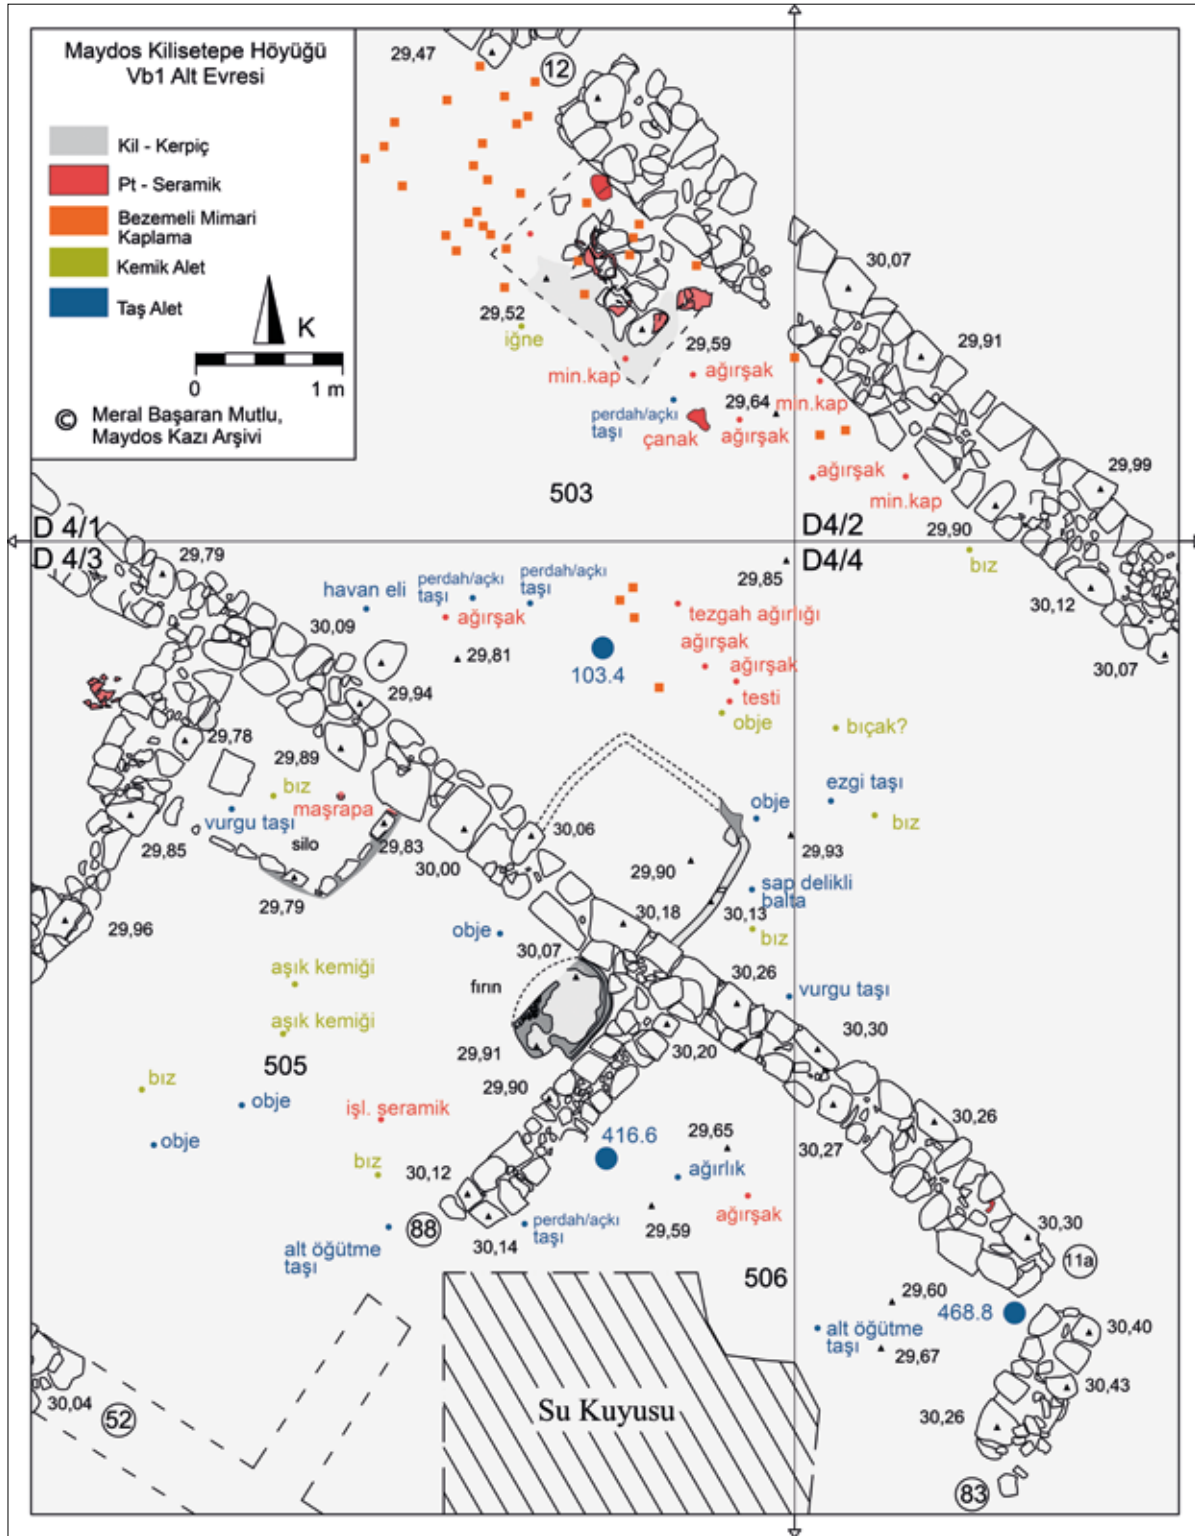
Maydos Kilisetepe Höyüğü
Vb1 Alt Evresi

Kil - Kerpiç
Pt - Seramik
Bezemeli Mimari Kaplama
Kemik Alet
Taş Alet

K
0 1 m

© Meral Başaran Mutlu, Maydos Kazı Arşivi

29,47
12
29,52
iğne
min.kap
29,59
ağırşak
perdah/açkı taşı
29,64
min.kap
çanak
ağırşak
ağırşak
min.kap
30,07
29,91
29,99
503
D 4/1
D4/2
D 4/3
D4/4
29,79
29,90
biz
29,85
30,12
30,07
havan eli
perdah/açkı taşı
perdah/açkı taşı
30,09
ağırşak
tezgah ağırlığı
29,81
ağırşak
ağırşak
103.4
29,94
testi
obje
bıçak?
29,78
29,89
biz
maşrapa
vurgu taşı
ezgi taşı
obje
biz
30,06
29,85
silo
29,83
30,00
29,93
29,90
sap delikli balta
29,79
30,18
30,13
29,96
obje
30,07
biz
aşık kemiği
fırın
30,26
vurgu taşı
aşık kemiği
30,30
505
29,91
30,20
29,90
biz
obje
işl. seramik
30,26
obje
416.6
29,65
30,27
biz
30,12
ağırlık
ağırşak
88
perdah/açkı taşı
29,59
30,30
alt öğütme taşı
30,14
11a
506
29,60
468.8
30,40
alt öğütme taşı
29,67
30,43
30,04
52
Su Kuyusu
30,26
83